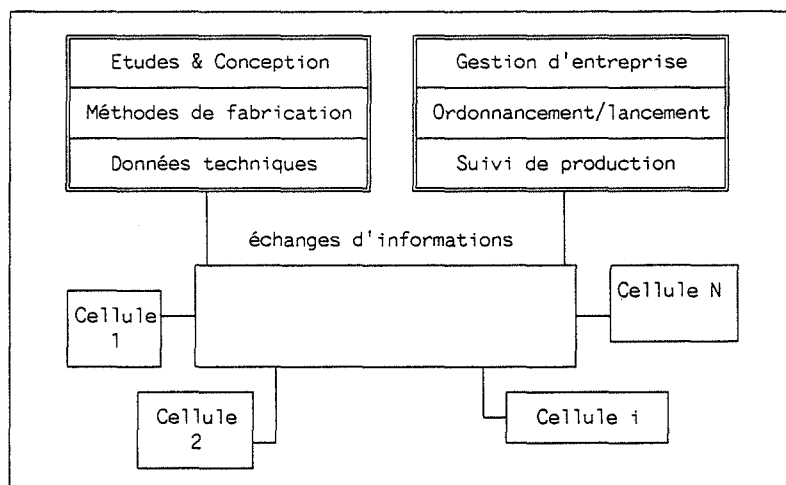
Etudes & Conception

Méthodes de fabrication

Données techniques

Gestion d'entreprise

Ordonnancement/lancement

Suivi de production

échanges d'informations

Cellule 1

Cellule N

Cellule 2

Cellule i